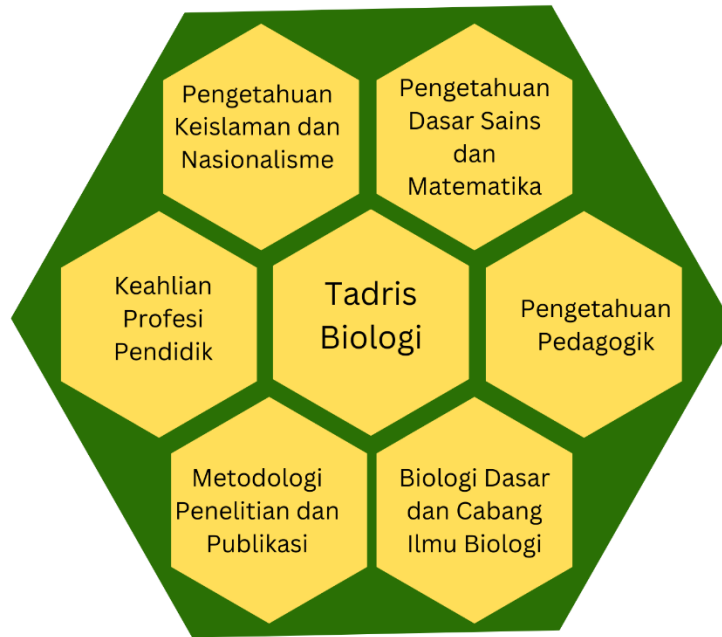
Pengetahuan Keislaman dan Nasionalisme

Pengetahuan Dasar Sains dan Matematika

Keahlian Profesi Pendidik

Tadris Biologi

Pengetahuan Pedagogik

Metodologi Penelitian dan Publikasi

Biologi Dasar dan Cabang Ilmu Biologi